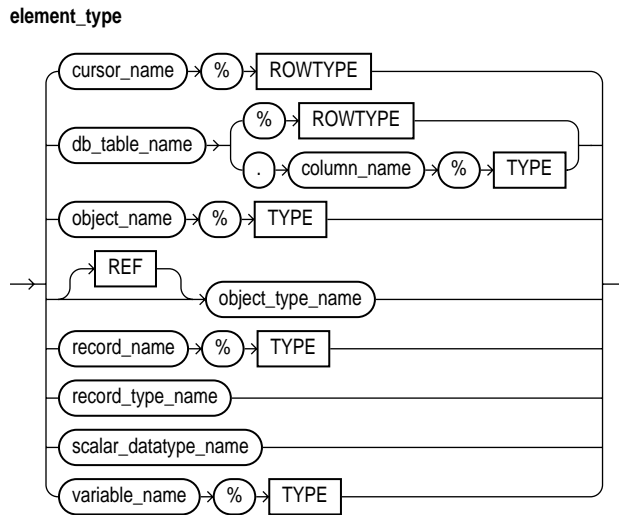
element_type

cursor_name % ROWTYPE

db_table_name % ROWTYPE

. column_name % TYPE

object_name % TYPE

REF

object_type_name

record_name % TYPE

record_type_name

scalar_datatype_name

variable_name % TYPE